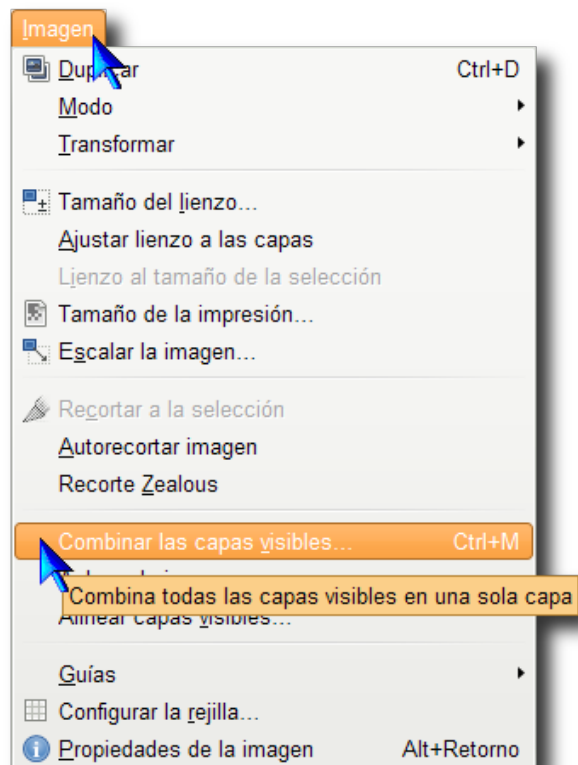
Imagen
Duplicar Ctrl+D
Modo
Transformar
Tamaño del lienzo…
Ajustar lienzo a las capas
Lienzo al tamaño de la selección
Tamaño de la impresión…
Escalar la imagen…
Recortar a la selección
Autorecortar imagen
Recorte Zealous
Combinar las capas visibles… Ctrl+M
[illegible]
Combina todas las capas visibles en una sola capa
Alinear capas visibles…
Guías
Configurar la rejilla…
Propiedades de la imagen Alt+Retorno